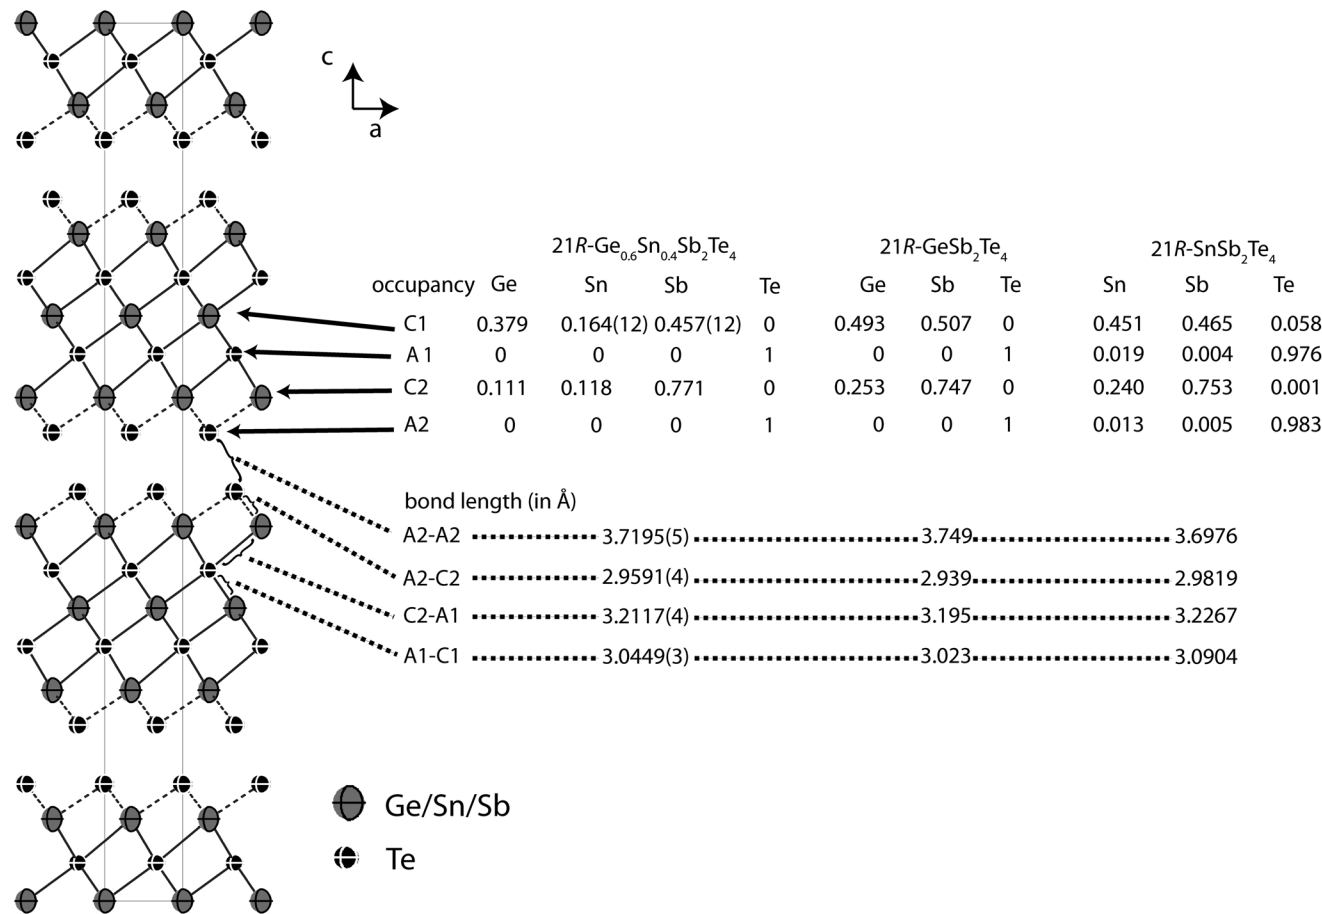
c

a

| occupancy | 21*R*-$Ge_{0.6}Sn_{0.4}Sb_2Te_4$ Ge | Sn | Sb | Te | 21*R*-$GeSb_2Te_4$ Ge | Sb | Te | 21*R*-$SnSb_2Te_4$ Sn | Sb | Te |
|---|---|---|---|---|---|---|---|---|---|---|
| C1 | 0.379 | 0.164(12) | 0.457(12) | 0 | 0.493 | 0.507 | 0 | 0.451 | 0.465 | 0.058 |
| A 1 | 0 | 0 | 0 | 1 | 0 | 0 | 1 | 0.019 | 0.004 | 0.976 |
| C2 | 0.111 | 0.118 | 0.771 | 0 | 0.253 | 0.747 | 0 | 0.240 | 0.753 | 0.001 |
| A2 | 0 | 0 | 0 | 1 | 0 | 0 | 1 | 0.013 | 0.005 | 0.983 |

bond length (in Å)

| | | | |
|---|---|---|---|
| A2-A2 | 3.7195(5) | 3.749 | 3.6976 |
| A2-C2 | 2.9591(4) | 2.939 | 2.9819 |
| C2-A1 | 3.2117(4) | 3.195 | 3.2267 |
| A1-C1 | 3.0449(3) | 3.023 | 3.0904 |

Ge/Sn/Sb

Te